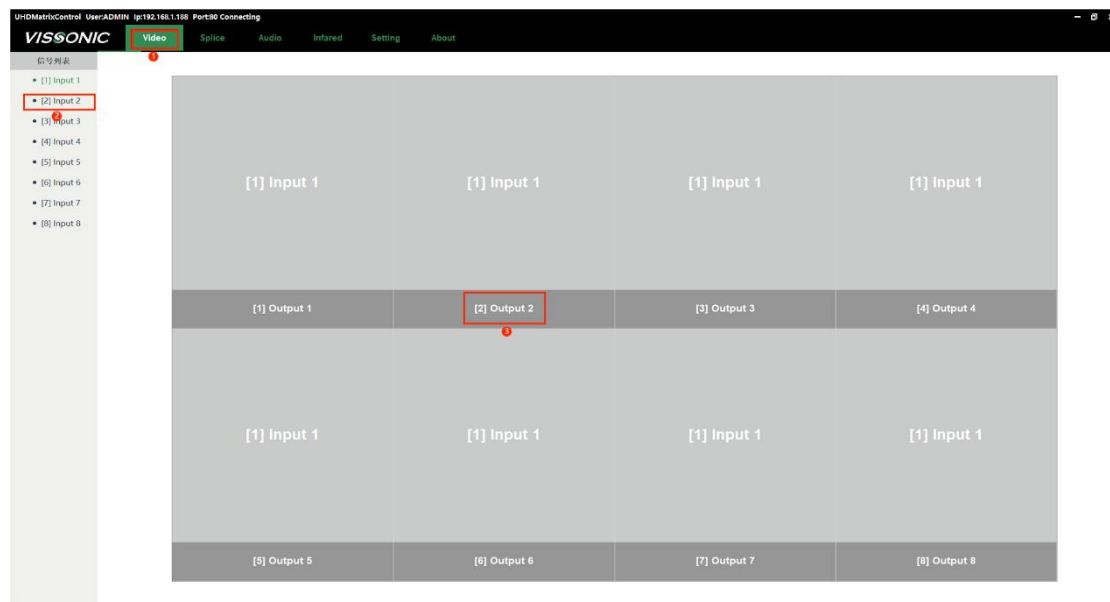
UHDMatrixControl User:ADMIN Ip:192.168.1.188 Port:80 Connecting

VISSONIC

Video 1 Splice Audio Infared Setting About

信号列表

• [1] Input 1
• [2] Input 2
2
• [3] Input 3
• [4] Input 4
• [5] Input 5
• [6] Input 6
• [7] Input 7
• [8] Input 8

| [1] Input 1 | [1] Input 1 | [1] Input 1 | [1] Input 1 |
|---|---|---|---|
| [1] Output 1 | [2] Output 2 | [3] Output 3 | [4] Output 4 |

3

| [1] Input 1 | [1] Input 1 | [1] Input 1 | [1] Input 1 |
|---|---|---|---|
| [5] Output 5 | [6] Output 6 | [7] Output 7 | [8] Output 8 |